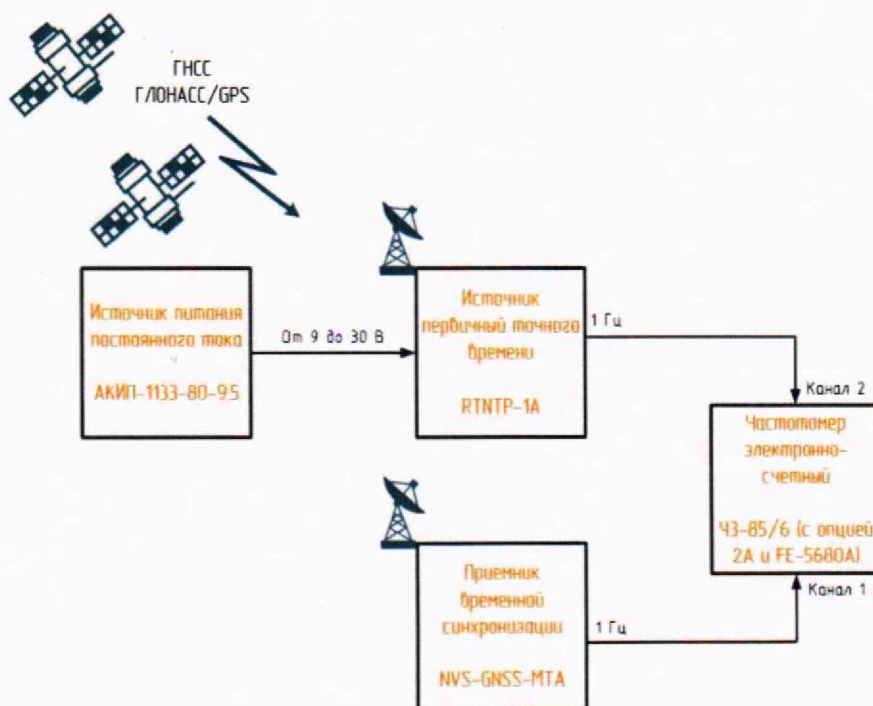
ГНСС
ГЛОНАСС/GPS

Источник питания постоянного тока

АКИП-1133-80-9.5

От 9 до 30 В

Источник первичный точного времени

RTNTP-1A

1 Гц

Канал 2

Частотомер электронно-счетный

Ч3-85/6 (с опцией 2А и FE-5680A)

Канал 1

Приемник временной синхронизации

NVS-GNSS-MTA

1 Гц